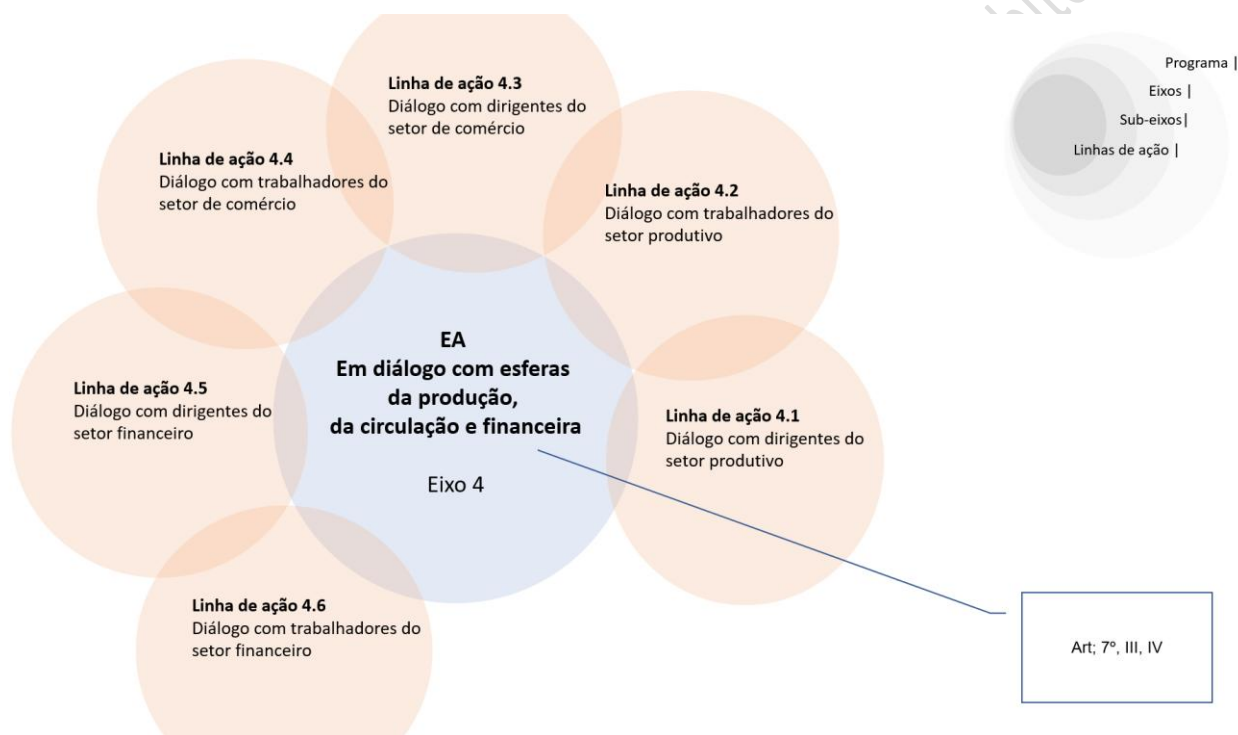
Linha de ação 4.3
Diálogo com dirigentes do setor de comércio

Linha de ação 4.4
Diálogo com trabalhadores do setor de comércio

Linha de ação 4.2
Diálogo com trabalhadores do setor produtivo

Programa |
Eixos |
Sub-eixos|
Linhas de ação |

EA
Em diálogo com esferas da produção, da circulação e financeira

Eixo 4

Linha de ação 4.5
Diálogo com dirigentes do setor financeiro

Linha de ação 4.1
Diálogo com dirigentes do setor produtivo

Linha de ação 4.6
Diálogo com trabalhadores do setor financeiro

Art; 7º, III, IV